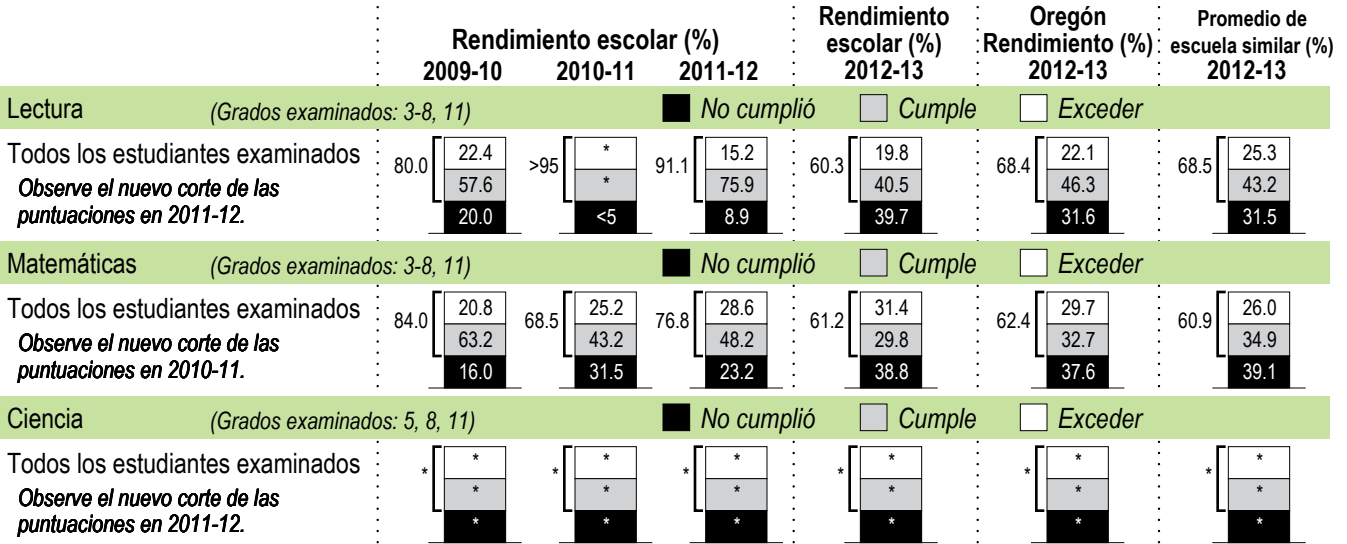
| | Rendimiento escolar (%) 2009-10 | 2010-11 | 2011-12 | Rendimiento escolar (%) 2012-13 | Oregón Rendimiento (%) 2012-13 | Promedio de escuela similar (%) 2012-13 |
|---|---|---|---|---|---|---|
| **Lectura** *(Grados examinados: 3-8, 11)* | | | *No cumplió* | *Cumple* | *Exceder* | |
| Todos los estudiantes examinados *Observe el nuevo corte de las puntuaciones en 2011-12.* | 80.0: 22.4 / 57.6 / 20.0 | >95: * / * / <5 | 91.1: 15.2 / 75.9 / 8.9 | 60.3: 19.8 / 40.5 / 39.7 | 68.4: 22.1 / 46.3 / 31.6 | 68.5: 25.3 / 43.2 / 31.5 |
| **Matemáticas** *(Grados examinados: 3-8, 11)* | | | *No cumplió* | *Cumple* | *Exceder* | |
| Todos los estudiantes examinados *Observe el nuevo corte de las puntuaciones en 2010-11.* | 84.0: 20.8 / 63.2 / 16.0 | 68.5: 25.2 / 43.2 / 31.5 | 76.8: 28.6 / 48.2 / 23.2 | 61.2: 31.4 / 29.8 / 38.8 | 62.4: 29.7 / 32.7 / 37.6 | 60.9: 26.0 / 34.9 / 39.1 |
| **Ciencia** *(Grados examinados: 5, 8, 11)* | | | *No cumplió* | *Cumple* | *Exceder* | |
| Todos los estudiantes examinados *Observe el nuevo corte de las puntuaciones en 2011-12.* | *: * / * / * | *: * / * / * | *: * / * / * | *: * / * / * | *: * / * / * | *: * / * / * |